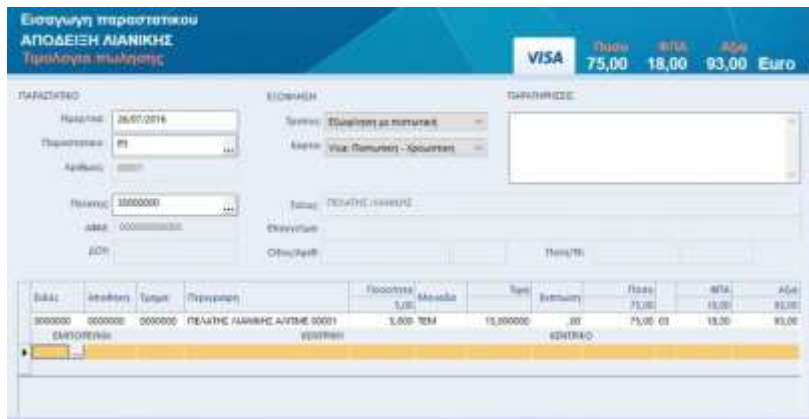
Εισαγωγη παραστατικου
ΑΠΟΔΕΙΞΗ ΛΙΑΝΙΚΗΣ
Τιμολογια πωλησης

VISA
Ποσο 75,00
ΦΠΑ 18,00
Αξια 93,00 Euro

ΠΑΡΑΣΤΑΤΙΚΟ
Ημερ/νια 26/07/2016
Παραστατικο Π1
Αριθμος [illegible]
Πελατης 30000000
ΑΦΜ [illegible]
ΔΟΥ

ΕΞΟΦΛΗΣΗ
Τροπος Εξόφληση με πιστωτική
Καρτα Visa: Πιστωτική - Χρεωστική

Επωνυμ. ΠΕΛΑΤΗΣ ΛΙΑΝΙΚΗΣ
Επαγγελμα
Οδος/Αριθ
Πολη/ΤΚ

ΠΑΡΑΤΗΡΗΣΕΙΣ

| Ειδος | Αποθηκη | Τμημα | Περιγραφη | Ποσοτητα | Μοναδα | Τιμη | Εκπτωση | Ποσο | ΦΠΑ | Αξια |
|---|---|---|---|---|---|---|---|---|---|---|
| | | | | 5,00 | | | | 75,00 | 18,00 | 93,00 |
| 3000000 | 0000000 | 0000000 | ΠΕΛΑΤΗΣ ΛΙΑΝΙΚΗΣ ΑΝΤΙΜΕ 00001 | 5,000 | ΤΕΜ | 15,000000 | ,00 | 75,00 01 | 18,00 | 93,00 |

ΕΜΠΟΡΕΥΜΑ ΚΕΝΤΡΙΚΗ ΚΕΝΤΡΙΚΟ